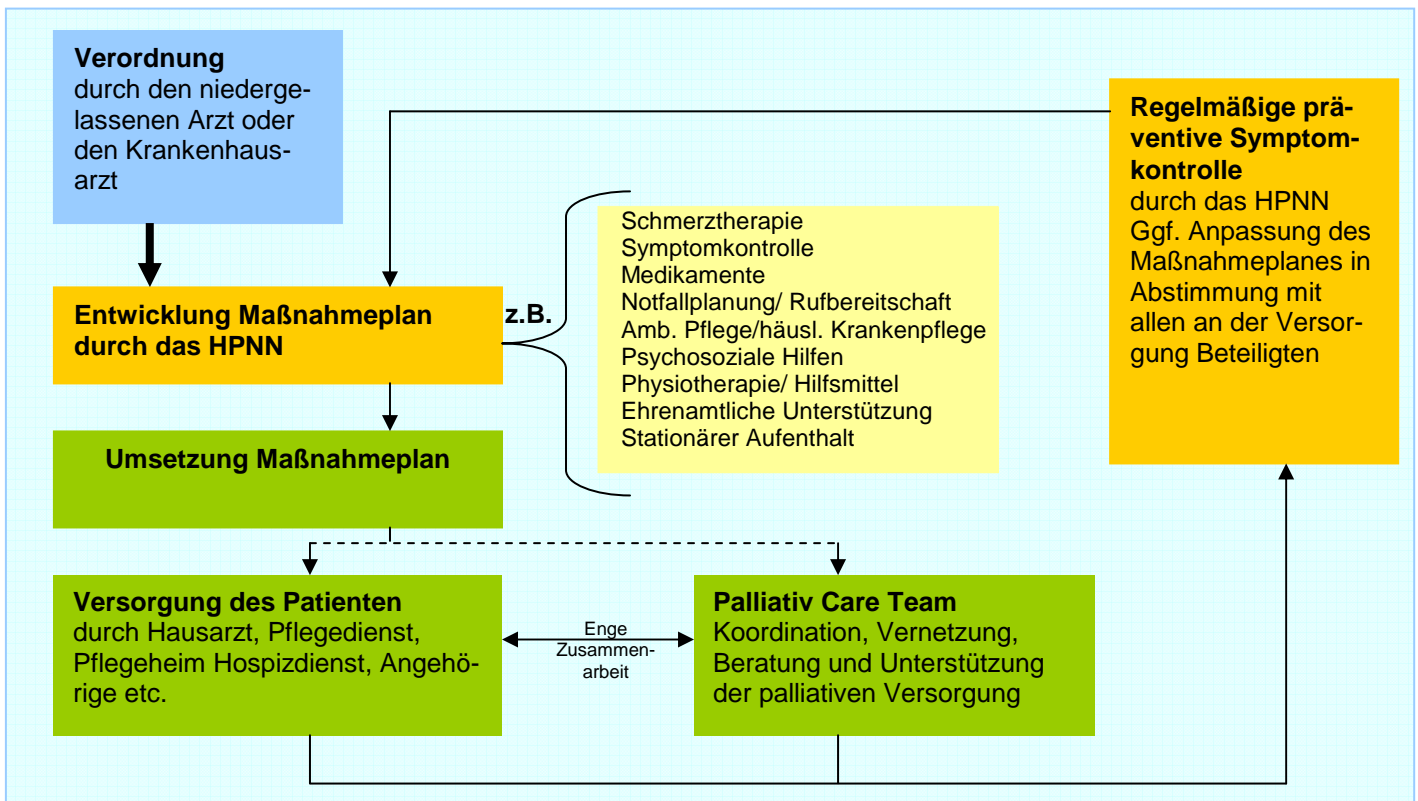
**Verordnung**
durch den niedergelassenen Arzt oder den Krankenhausarzt

**Entwicklung Maßnahmeplan durch das HPNN**

z.B.

Schmerztherapie
Symptomkontrolle
Medikamente
Notfallplanung/ Rufbereitschaft
Amb. Pflege/häusl. Krankenpflege
Psychosoziale Hilfen
Physiotherapie/ Hilfsmittel
Ehrenamtliche Unterstützung
Stationärer Aufenthalt

**Regelmäßige präventive Symptomkontrolle**
durch das HPNN
Ggf. Anpassung des Maßnahmeplanes in Abstimmung mit allen an der Versorgung Beteiligten

**Umsetzung Maßnahmeplan**

**Versorgung des Patienten**
durch Hausarzt, Pflegedienst, Pflegeheim Hospizdienst, Angehörige etc.

Enge Zusammenarbeit

**Palliativ Care Team**
Koordination, Vernetzung, Beratung und Unterstützung der palliativen Versorgung